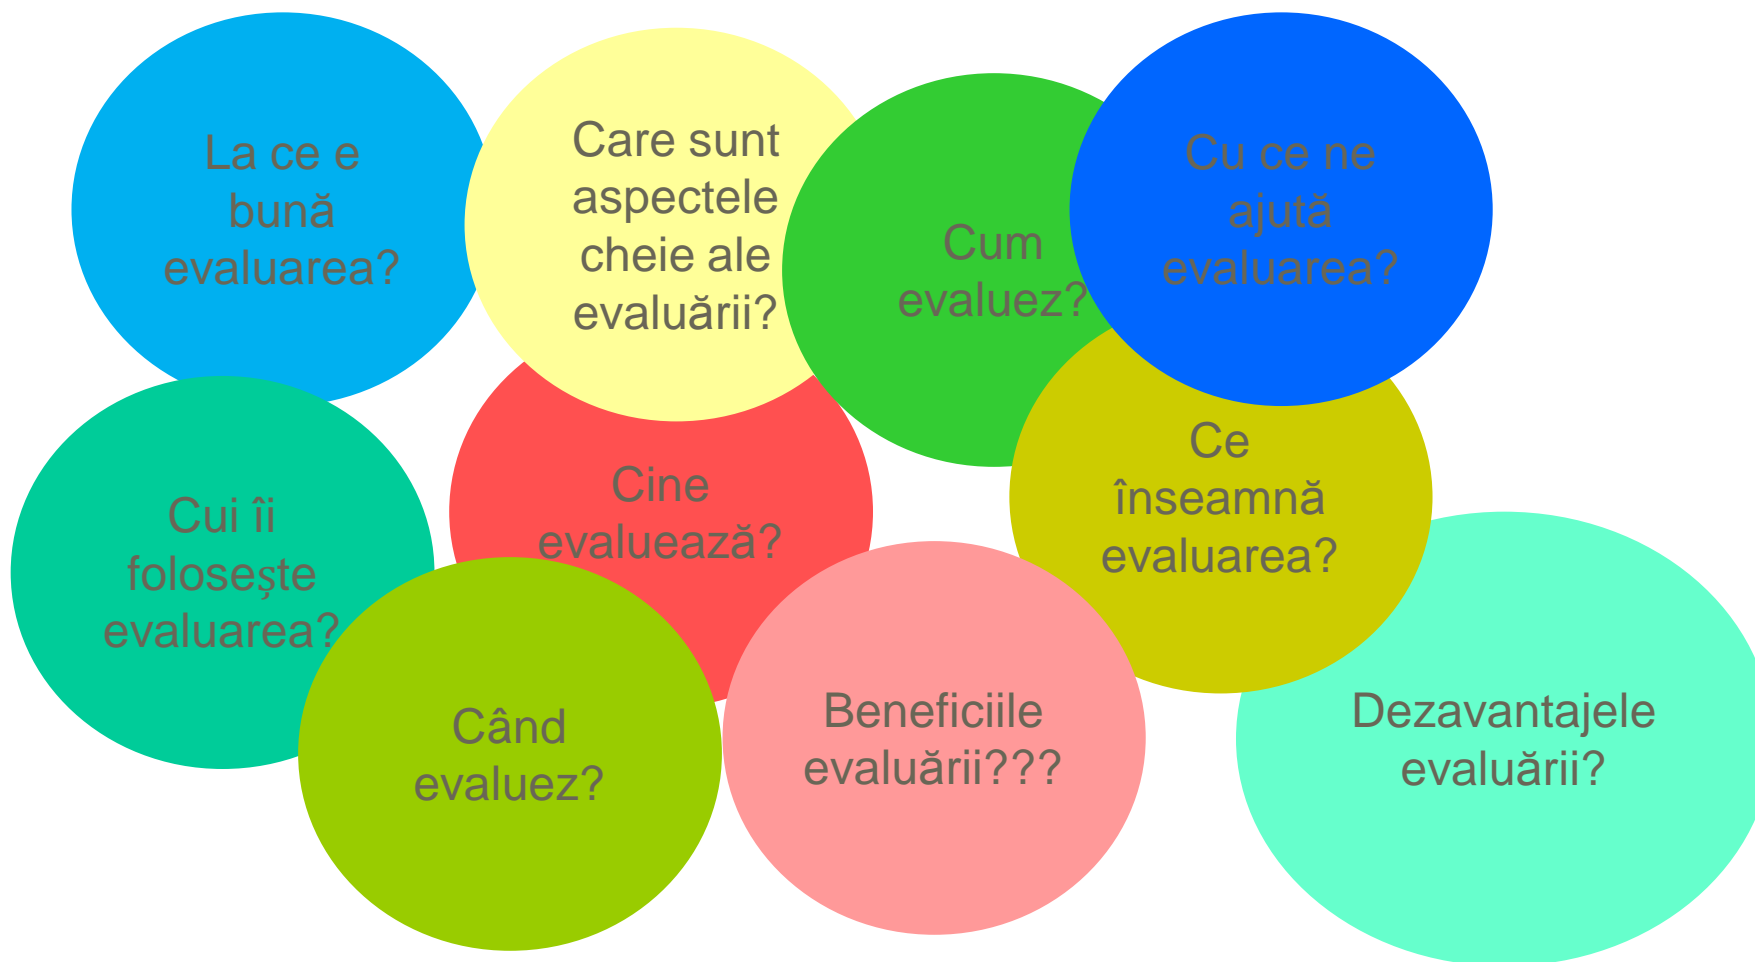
La ce e bună evaluarea?

Care sunt aspectele cheie ale evaluării?

Cum evaluez?

Cu ce ne ajută evaluarea?

Cui îi folosește evaluarea?

Cine evaluează?

Ce înseamnă evaluarea?

Când evaluez?

Beneficiile evaluării???

Dezavantajele evaluării?